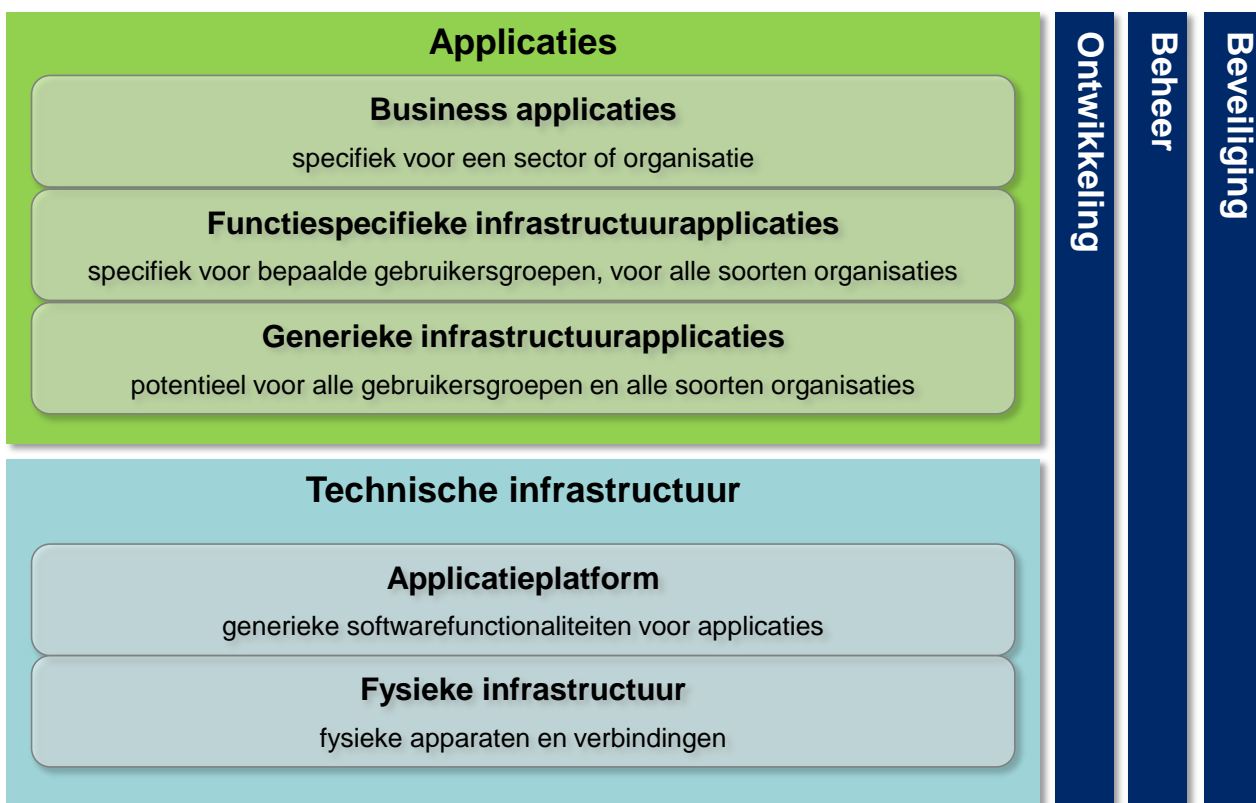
Applicaties

Business applicaties

specifiek voor een sector of organisatie

Functiespecifieke infrastructuurapplicaties

specifiek voor bepaalde gebruikersgroepen, voor alle soorten organisaties

Generieke infrastructuurapplicaties

potentieel voor alle gebruikersgroepen en alle soorten organisaties

Technische infrastructuur

Applicatieplatform

generieke softwarefunctionaliteiten voor applicaties

Fysieke infrastructuur

fysieke apparaten en verbindingen

Ontwikkeling

Beheer

Beveiliging